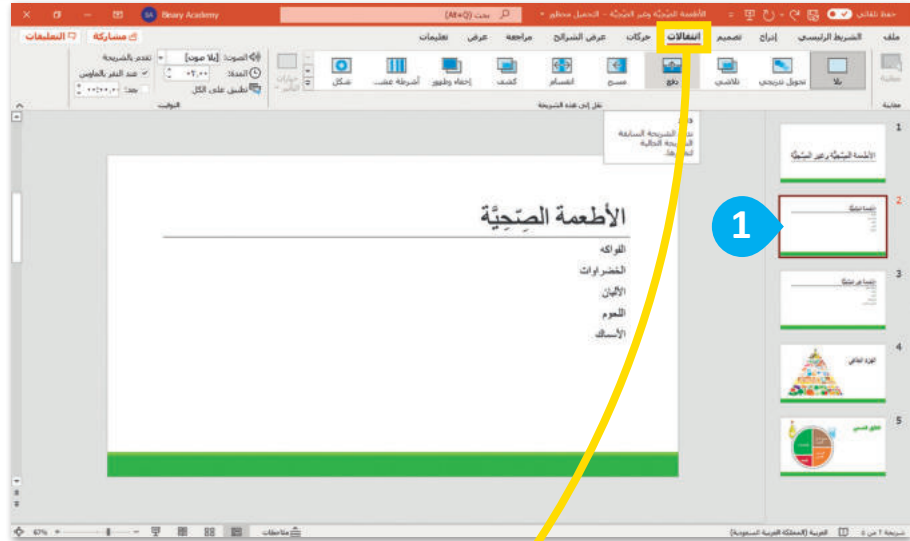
حفظ تلقائي
الأطعمة الصِّحِّيَّة وغير الصِّحِّيَّة - التحميل محظور
بحث (Alt+Q)
Binary Academy
ملف
الشريط الرئيسي
إدراج
تصميم
انتقالات
حركات
عرض الشرائح
مراجعة
عرض
تعليمات
مشاركة
التعليقات
معاينة
بلا
تحويل تدريجي
تلاشي
دفع
مسح
انقسام
كشف
إخفاء وظهور
أشرطة عشب
شكل
خيارات التأثير
الصوت: [بلا صوت]
المدة: 02,00
تطبيق على الكل
تقدم بالشريحة
عند النقر بالماوس
بعد: 00:00,00
معاينة
نقل إلى هذه الشريحة
التوقيت
دفع
تدفع الشريحة السابقة الشريحة الحالية للخارج.
1
الأطعمة الصِّحِّيَّة وغير الصِّحِّيَّة
الأطعمة الصِّحِّيَّة
الفواكه
الخضراوات
الألبان
اللحوم
الأسماك
الهرم الغذائي
الطبق الصحي
1
2
3
4
5
شريحة 2 من 5
العربية (المملكة العربية السعودية)
ملاحظات
67%